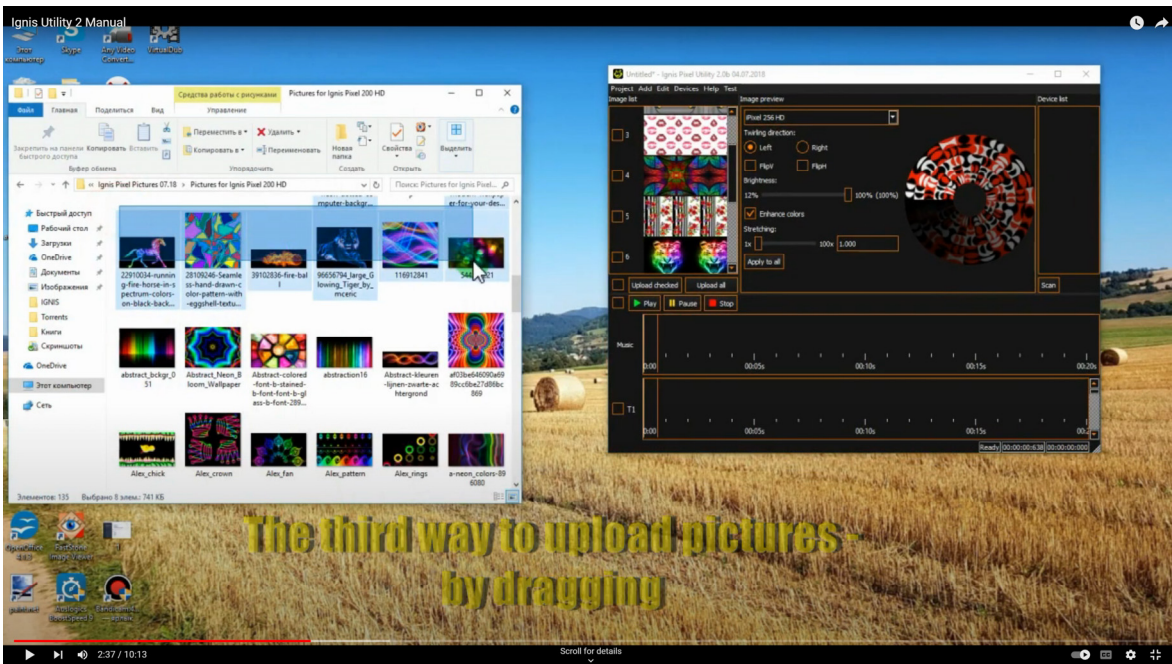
Ignis Utility 2 Manual

Этот компьютер
Skype
Any Video Convert...
VirtualDub

Средства работы с рисунками
Pictures for Ignis Pixel 200 HD
Файл
Главная
Поделиться
Вид
Управление
Закрепить на панели быстрого доступа
Копировать
Вставить
Буфер обмена
Переместить в
Копировать в
Удалить
Переименовать
Упорядочить
Новая папка
Создать
Свойства
Открыть
Выделить
« Ignis Pixel Pictures 07.18 › Pictures for Ignis Pixel 200 HD
Поиск: Pictures for Ignis Pixel...
Быстрый доступ
Рабочий стол
Загрузки
OneDrive
Документы
Изображения
IGNIS
Torrents
Книги
Скриншоты
OneDrive
Этот компьютер
Сеть
mputer-backgr...
er-for-your-des...
22910034-running-fire-horse-in-spectrum-colors-on-black-back...
28109246-Seamless-hand-drawn-color-pattern-with-eggshell-textu...
39102836-fire-ball
96656794_large_Glowing_Tiger_by_mceric
116912841
544...21
abstract_bckgr_051
Abstract_Neon_Bloom_Wallpaper
Abstract-colored-font-b-stained-b-font-font-b-glass-b-font-289...
abstraction16
Abstract-kleuren-lijnen-zwarte-achtergrond
af03be646090a6989cc6be27d88bc869
Alex_chick
Alex_crown
Alex_fan
Alex_pattern
Alex_rings
a-neon_colors-896080
Элементов: 135 Выбрано 8 элем.: 741 КБ

Untitled* - Ignis Pixel Utility 2.0b 04.07.2018
Project Add Edit Devices Help Test
Image list
Image preview
Device list
3
4
5
6
iPixel 256 HD
Twirling direction:
Left
Right
FlipV
FlipH
Brightness:
12%
100% (100%)
Enhance colors
Stretching:
1x
100x
1.000
Apply to all
Upload checked
Upload all
Scan
Play
Pause
Stop
Music
0:00
00:05s
00:10s
00:15s
00:20s
T1
0:00
00:05s
00:10s
00:15s
00:2
Ready
00:00:00:638
00:00:00:000

The third way to upload pictures - by dragging

OpenOffice 4.1.5
FastStone Image Viewer
publisher
Auslogics BoostSpeed 9
Bandicam

2:37 / 10:13
Scroll for details